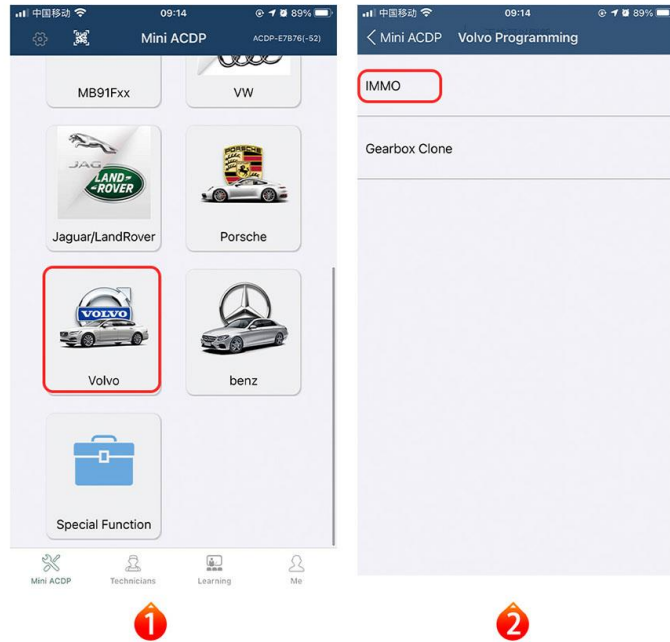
中国移动 09:14 89%

Mini ACDP ACDP-E7B76(-52)

MB91Fxx

VW

JAG LAND ROVER

Jaguar/LandRover

PORSCHE

Porsche

VOLVO

Volvo

benz

Special Function

Mini ACDP Technicians Learning Me

1

中国移动 09:14 89%

< Mini ACDP Volvo Programming

IMMO

Gearbox Clone

2